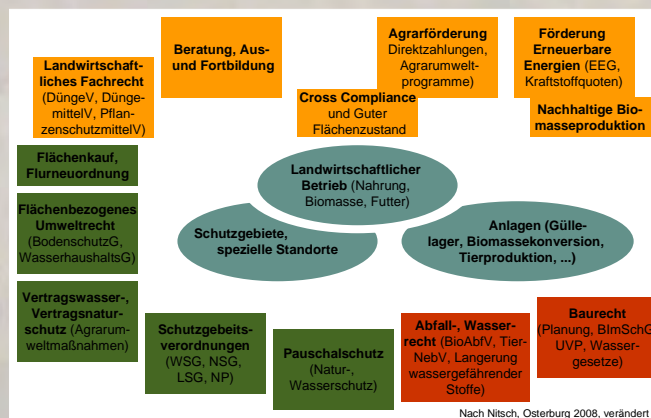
Landwirtschaftliches Fachrecht (DüngeV, DüngemittelV, PflanzenschutzmittelV)

Beratung, Aus- und Fortbildung

Agrarförderung Direktzahlungen, Agrarumweltprogramme)

Förderung Erneuerbare Energien (EEG, Kraftstoffquoten)

Cross Compliance und Guter Flächenzustand

Nachhaltige Biomasseproduktion

Flächenkauf, Flurneuordnung

Flächenbezogenes Umweltrecht (BodenschutzG, WasserhaushaltsG)

Vertragswasser-, Vertragsnaturschutz (Agrarumweltmaßnahmen)

Landwirtschaftlicher Betrieb (Nahrung, Biomasse, Futter)

Schutzgebiete, spezielle Standorte

Anlagen (Güllelager, Biomassekonversion, Tierproduktion, ...)

Schutzgebietsverordnungen (WSG, NSG, LSG, NP)

Pauschalschutz (Natur-, Wasserschutz)

Abfall-, Wasserrecht (BioAbfV, TierNebV, Langerung wassergefährender Stoffe)

Baurecht (Planung, BImSchG, UVP, Wassergesetze)

Nach Nitsch, Osterburg 2008, verändert